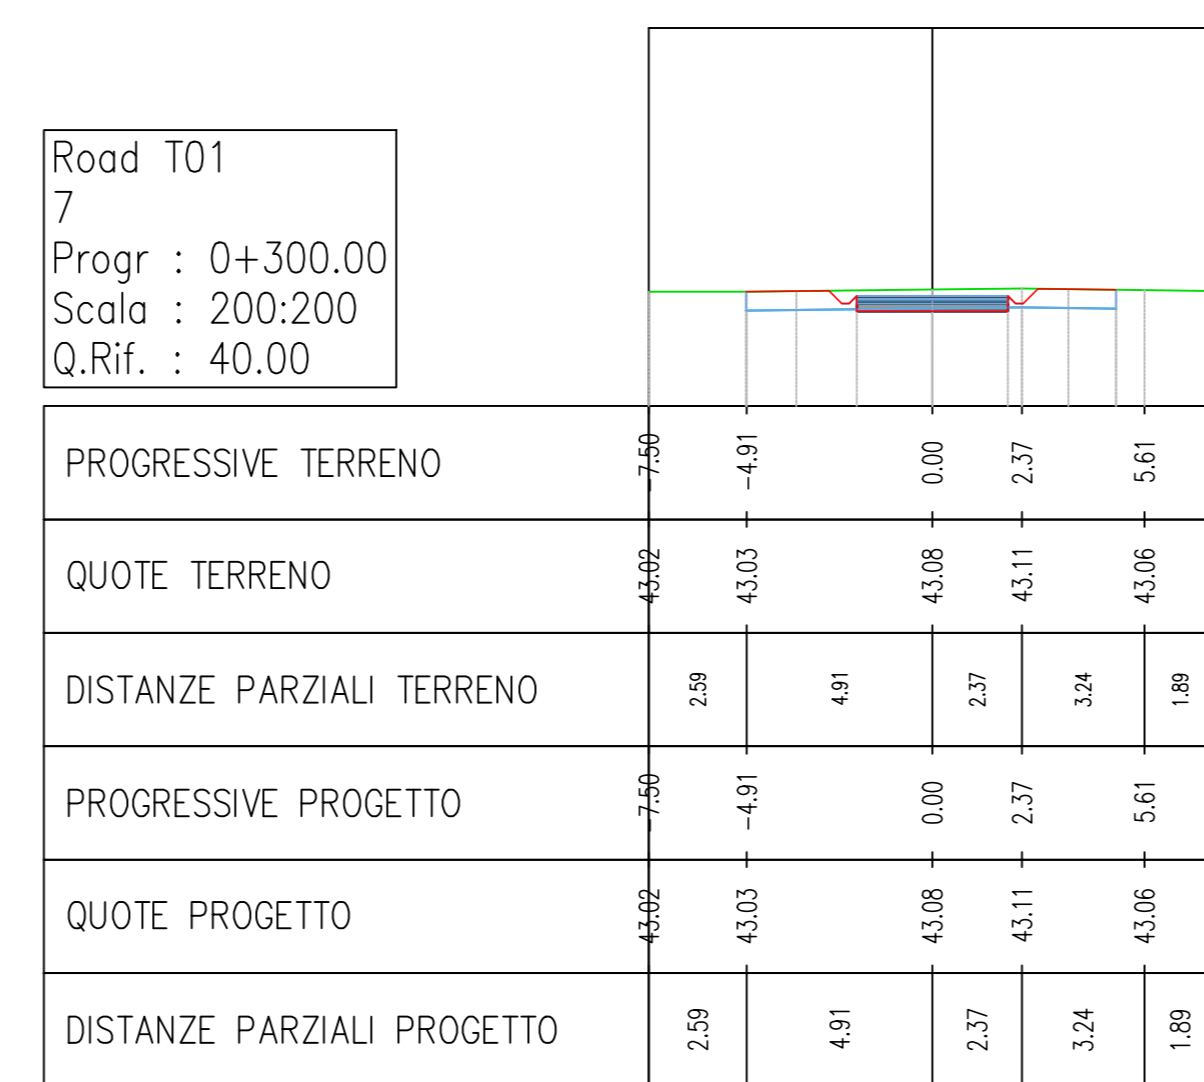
Road T01
7
Progr : 0+300.00
Scala : 200:200
Q.Rif. : 40.00

| PROGRESSIVE TERRENO | -7.50 | -4.91 | 0.00 | 2.37 | 5.61 |
|---|---|---|---|---|---|
| QUOTE TERRENO | 43.02 | 43.03 | 43.08 | 43.11 | 43.06 |
| DISTANZE PARZIALI TERRENO | 2.59 | 4.91 | 2.37 | 3.24 | 1.89 |
| PROGRESSIVE PROGETTO | -7.50 | -4.91 | 0.00 | 2.37 | 5.61 |
| QUOTE PROGETTO | 43.02 | 43.03 | 43.08 | 43.11 | 43.06 |
| DISTANZE PARZIALI PROGETTO | 2.59 | 4.91 | 2.37 | 3.24 | 1.89 |